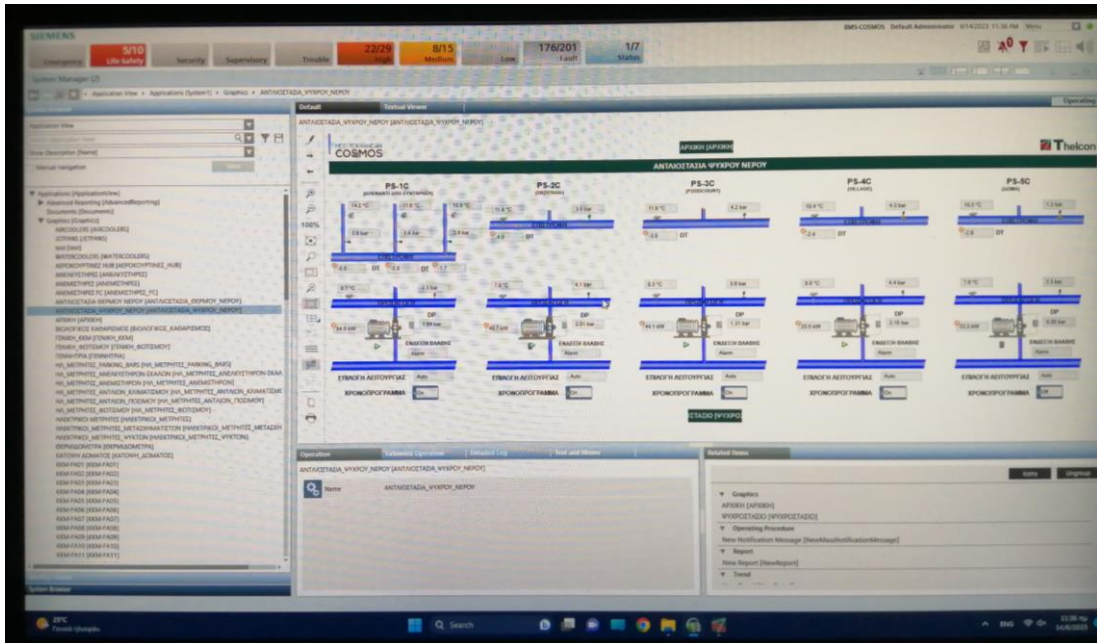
SIEMENS

Emergency | 5/10 Life Safety | Security | Supervisory | Trouble | 22/29 High | 8/15 Medium | Low | 176/201 Fault | 1/7 Status

BMS-COSMOS Default Administrator 6/14/2023 11:36 AM Menu

System Manager (2)

Application View > Applications (System1) > Graphics > ΑΝΤΛΙΟΣΤΑΣΙΑ_ΨΥΧΡΟΥ_ΝΕΡΟΥ

Operating

Application View

Show Description (Name)

Manual navigation

Applications (ApplicationView)
Advanced Reporting (AdvancedReporting)
Documents (Documents)
Graphics (Graphics)
AIRCOOLERS (AIRCOOLERS)
JETFANS (JETFANS)
test (test)
WATERCOOLERS (WATERCOOLERS)
ΑΕΡΟΚΟΥΡΤΙΝΕΣ_HUB (ΑΕΡΟΚΟΥΡΤΙΝΕΣ_HUB)
ΑΝΕΛΚΥΣΤΗΡΕΣ (ΑΝΕΛΚΥΣΤΗΡΕΣ)
ΑΝΕΜΙΣΤΗΡΕΣ (ΑΝΕΜΙΣΤΗΡΕΣ)
ΑΝΕΜΙΣΤΗΡΕΣ FC (ΑΝΕΜΙΣΤΗΡΕΣ_FC)
ΑΝΤΛΙΟΣΤΑΣΙΑ ΘΕΡΜΟΥ ΝΕΡΟΥ (ΑΝΤΛΙΟΣΤΑΣΙΑ_ΘΕΡΜΟΥ_ΝΕΡΟΥ)
ΑΝΤΛΙΟΣΤΑΣΙΑ_ΨΥΧΡΟΥ_ΝΕΡΟΥ (ΑΝΤΛΙΟΣΤΑΣΙΑ_ΨΥΧΡΟΥ_ΝΕΡΟΥ)
ΑΡΧΙΚΗ (ΑΡΧΙΚΗ)
ΒΙΟΛΟΓΙΚΟΣ ΚΑΘΑΡΙΣΜΟΣ (ΒΙΟΛΟΓΙΚΟΣ_ΚΑΘΑΡΙΣΜΟΣ)
ΓΕΝΙΚΗ_ΚΚΜ (ΓΕΝΙΚΗ_ΚΚΜ)
ΓΕΝΙΚΗ_ΦΩΤΙΣΜΟΥ (ΓΕΝΙΚΗ_ΦΩΤΙΣΜΟΥ)
ΓΕΝΝΗΤΡΙΑ (ΓΕΝΝΗΤΡΙΑ)
HH_ΜΕΤΡΗΤΕΣ_PARKING_BARS (HH_ΜΕΤΡΗΤΕΣ_PARKING_BARS)
HH_ΜΕΤΡΗΤΕΣ_ΑΝΕΛΚΥΣΤΗΡΩΝ-ΣΚΑΛΩΝ (HH_ΜΕΤΡΗΤΕΣ_ΑΝΕΛΚΥΣΤΗΡΩΝ-ΣΚΑΛ
HH_ΜΕΤΡΗΤΕΣ_ΑΝΕΜΙΣΤΗΡΩΝ (HH_ΜΕΤΡΗΤΕΣ_ΑΝΕΜΙΣΤΗΡΩΝ)
HH_ΜΕΤΡΗΤΕΣ_ΑΝΤΛΙΩΝ_ΚΛΙΜΑΤΙΣΜΟΥ (HH_ΜΕΤΡΗΤΕΣ_ΑΝΤΛΙΩΝ_ΚΛΙΜΑΤΙΣΜ
HH_ΜΕΤΡΗΤΕΣ_ΑΝΤΛΙΩΝ_ΠΥΡΟΣΒΕΣΗΣ (HH_ΜΕΤΡΗΤΕΣ_ΑΝΤΛΙΩΝ_ΠΥΡΟΣΒΕΣΗΣ)
HH_ΜΕΤΡΗΤΕΣ_ΦΩΤΙΣΜΟΥ (HH_ΜΕΤΡΗΤΕΣ_ΦΩΤΙΣΜΟΥ)
ΗΛΕΚΤΡΙΚΟΙ ΜΕΤΡΗΤΕΣ (ΗΛΕΚΤΡΙΚΟΙ_ΜΕΤΡΗΤΕΣ)
ΗΛΕΚΤΡΙΚΟΙ_ΜΕΤΡΗΤΕΣ_ΜΕΤΑΣΧΗΜΑΤΙΣΤΩΝ (ΗΛΕΚΤΡΙΚΟΙ_ΜΕΤΡΗΤΕΣ_ΜΕΤΑΣΧ
ΗΛΕΚΤΡΙΚΟΙ_ΜΕΤΡΗΤΕΣ_ΨΥΚΤΩΝ (ΗΛΕΚΤΡΙΚΟΙ_ΜΕΤΡΗΤΕΣ_ΨΥΚΤΩΝ)
ΘΕΡΜΙΔΟΜΕΤΡΑ (ΘΕΡΜΙΔΟΜΕΤΡΑ)
ΚΑΤΟΨΗ_ΔΩΜΑΤΟΣ (ΚΑΤΟΨΗ_ΔΩΜΑΤΟΣ)
KKM-FA01 (KKM-FA01)
KKM-FA02 (KKM-FA02)
KKM-FA03 (KKM-FA03)
KKM-FA04 (KKM-FA04)
KKM-FA05 (KKM-FA05)
KKM-FA06 (KKM-FA06)
KKM-FA07 (KKM-FA07)
KKM-FA08 (KKM-FA08)
KKM-FA09 (KKM-FA09)
KKM-FA10 (KKM-FA10)
KKM-FA11 (KKM-FA11)

System Browser

Default | Textual Viewer

ΑΝΤΛΙΟΣΤΑΣΙΑ_ΨΥΧΡΟΥ_ΝΕΡΟΥ (ΑΝΤΛΙΟΣΤΑΣΙΑ_ΨΥΧΡΟΥ_ΝΕΡΟΥ)

COSMOS

ΑΡΧΙΚΗ (ΑΡΧΙΚΗ)

Thelcon

ΑΝΤΛΙΟΣΤΑΣΙΑ ΨΥΧΡΟΥ ΝΕΡΟΥ

PS-1C
PS-2C
PS-3C
PS-4C
PS-5C

DP
ΕΝΔΕΙΞΗ ΒΛΑΒΗΣ
Alarm

ΕΠΙΛΟΓΗ ΛΕΙΤΟΥΡΓΙΑΣ Auto
ΧΡΟΝΟΠΡΟΓΡΑΜΜΑ On

ΣΤΑΣΙΟ ΨΥΧΡΟΥ

Operation | Extended Operation | Detailed Log | Text and Memo

ΑΝΤΛΙΟΣΤΑΣΙΑ_ΨΥΧΡΟΥ_ΝΕΡΟΥ (ΑΝΤΛΙΟΣΤΑΣΙΑ_ΨΥΧΡΟΥ_ΝΕΡΟΥ)

Name ΑΝΤΛΙΟΣΤΑΣΙΑ_ΨΥΧΡΟΥ_ΝΕΡΟΥ

Related Items

Graphics
ΑΡΧΙΚΗ (ΑΡΧΙΚΗ)
ΨΥΧΡΟΣΤΑΣΙΟ (ΨΥΧΡΟΣΤΑΣΙΟ)
Operating Procedure
New Notification Message (NewAlarmNotificationMessage)
Report
New Report (NewReport)
Trend

29°C

Search

ENG 11:36 PM 14/6/2023